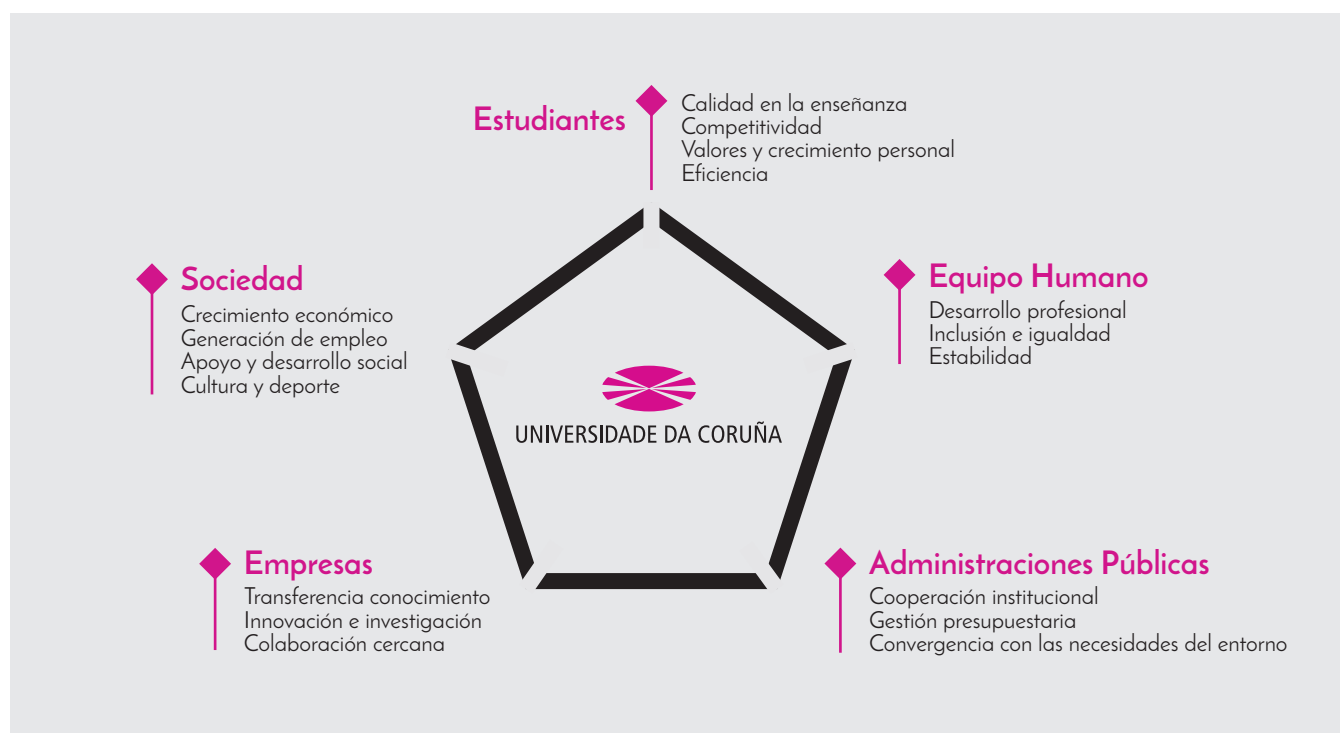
Estudiantes
Calidad en la enseñanza
Competitividad
Valores y crecimiento personal
Eficiencia

Sociedad
Crecimiento económico
Generación de empleo
Apoyo y desarrollo social
Cultura y deporte

Equipo Humano
Desarrollo profesional
Inclusión e igualdad
Estabilidad

UNIVERSIDADE DA CORUÑA

Empresas
Transferencia conocimiento
Innovación e investigación
Colaboración cercana

Administraciones Públicas
Cooperación institucional
Gestión presupuestaria
Convergencia con las necesidades del entorno